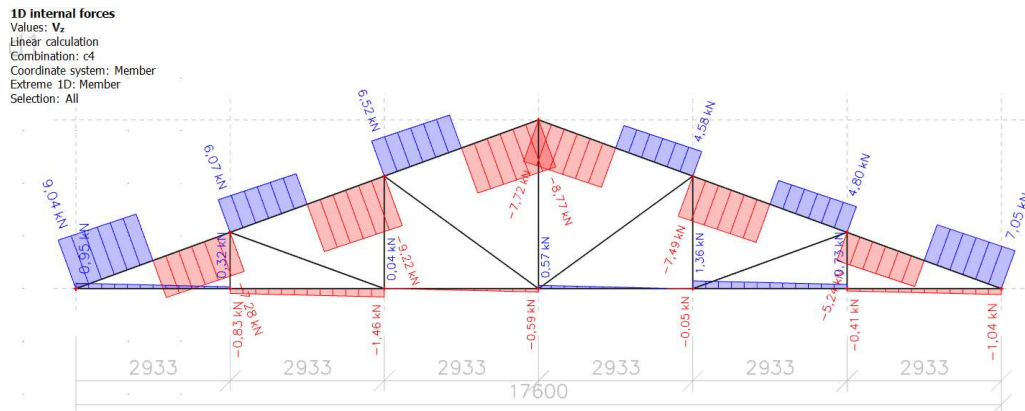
1D internal forces
Values: $V_z$
Linear calculation
Combination: c4
Coordinate system: Member
Extreme 1D: Member
Selection: All

9,04 kN
-0,95 kN
6,07 kN
0,32 kN
6,52 kN
-9,22 kN
0,04 kN
-7,72 kN
-8,77 kN
0,57 kN
4,58 kN
-7,49 kN
1,36 kN
4,80 kN
0,73 kN
-5,24 kN
7,05 kN
-0,83 kN
-2,28 kN
-1,46 kN
-0,59 kN
-0,05 kN
-0,41 kN
-1,04 kN

2933
2933
2933
2933
2933
2933
17600